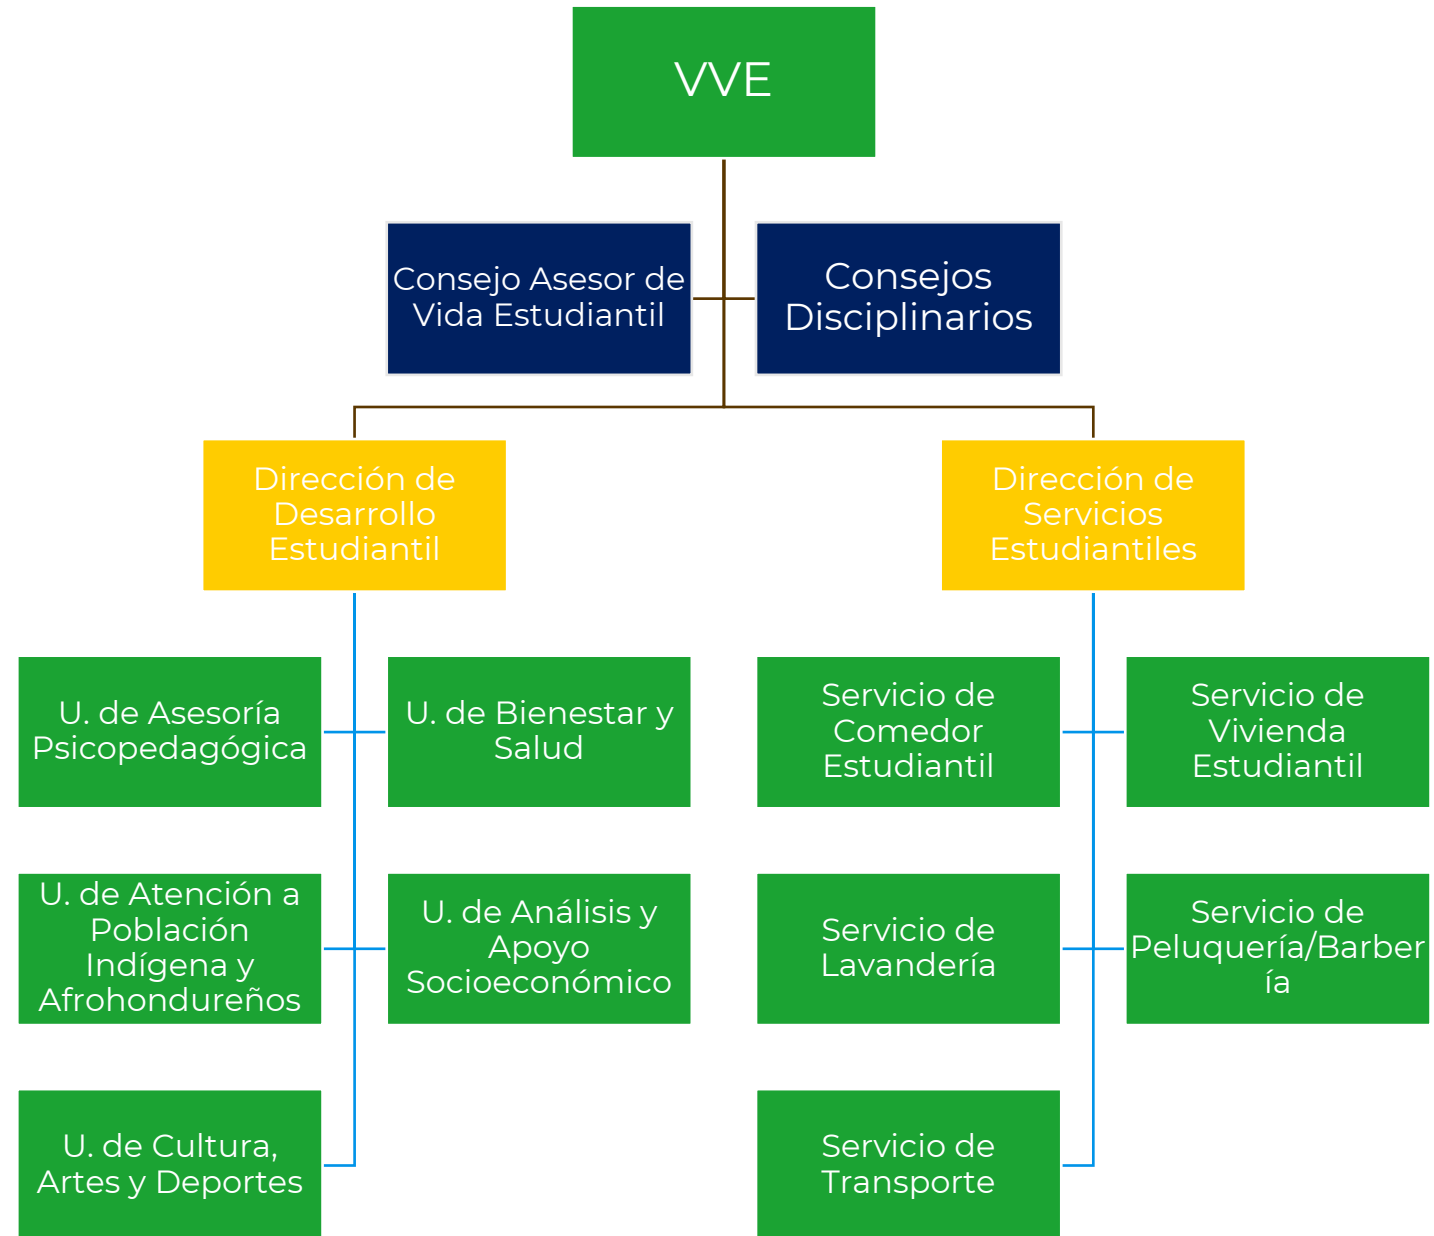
VVE

Consejo Asesor de Vida Estudiantil

Consejos Disciplinarios

Dirección de Desarrollo Estudiantil

Dirección de Servicios Estudiantiles

U. de Asesoría Psicopedagógica

U. de Bienestar y Salud

U. de Atención a Población Indígena y Afrohondureños

U. de Análisis y Apoyo Socioeconómico

U. de Cultura, Artes y Deportes

Servicio de Comedor Estudiantil

Servicio de Vivienda Estudiantil

Servicio de Lavandería

Servicio de Peluquería/Barber ía

Servicio de Transporte